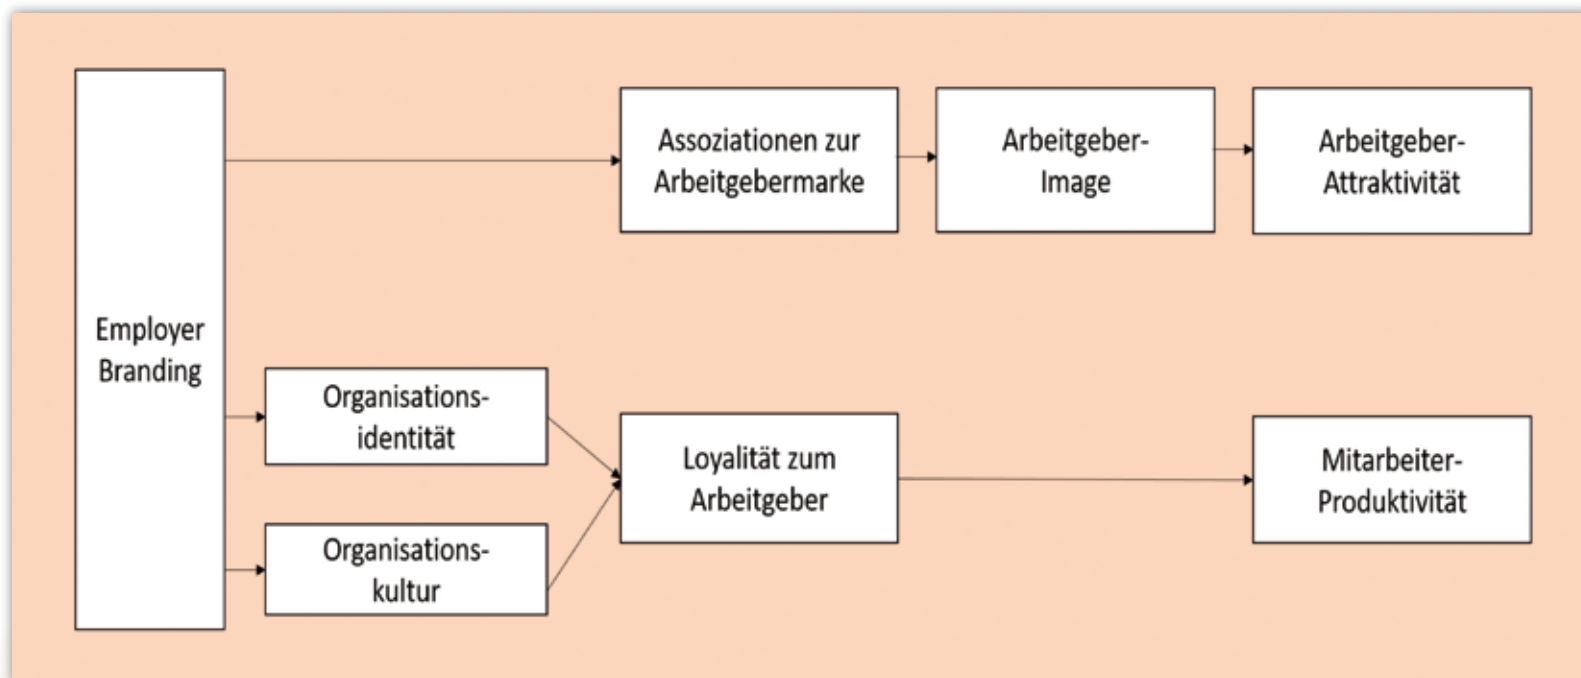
Employer Branding

Assoziationen zur Arbeitgebermarke

Arbeitgeber-Image

Arbeitgeber-Attraktivität

Organisations-identität

Organisations-kultur

Loyalität zum Arbeitgeber

Mitarbeiter-Produktivität